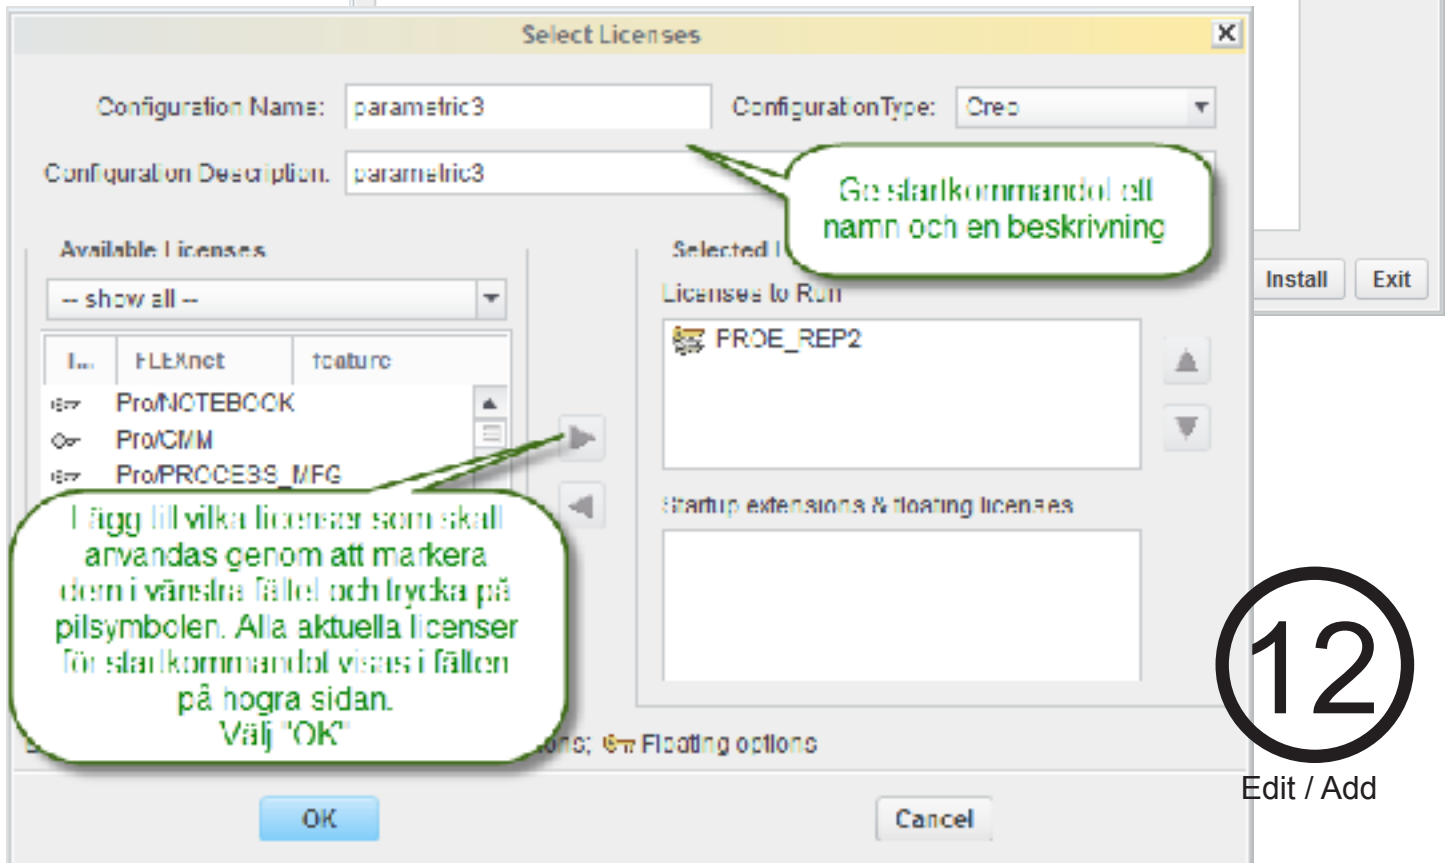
Select Licenses

Configuration Name: parametric3

Configuration Type: Creo

Configuration Description: parametric3

Ge startkommandot ett namn och en beskrivning

Install

Exit

Available Licenses

-- show all --

| I... | FLEXnet | feature |
|---|---|---|
| | Pro/NOTEBOOK | |
| | Pro/CMM | |
| | Pro/PROCESS_MFG | |

Selected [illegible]

Licenses to Run

PROE_REP2

Startup extensions & floating licenses

Lägg till vilka licenser som skall användas genom att markera dem i vänstra fältet och trycka på pilsymbolen. Alla aktuella licenser för startkommandot visas i fälten på högra sidan.
Välj "OK"

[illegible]ons; Floating options

12

Edit / Add

OK

Cancel